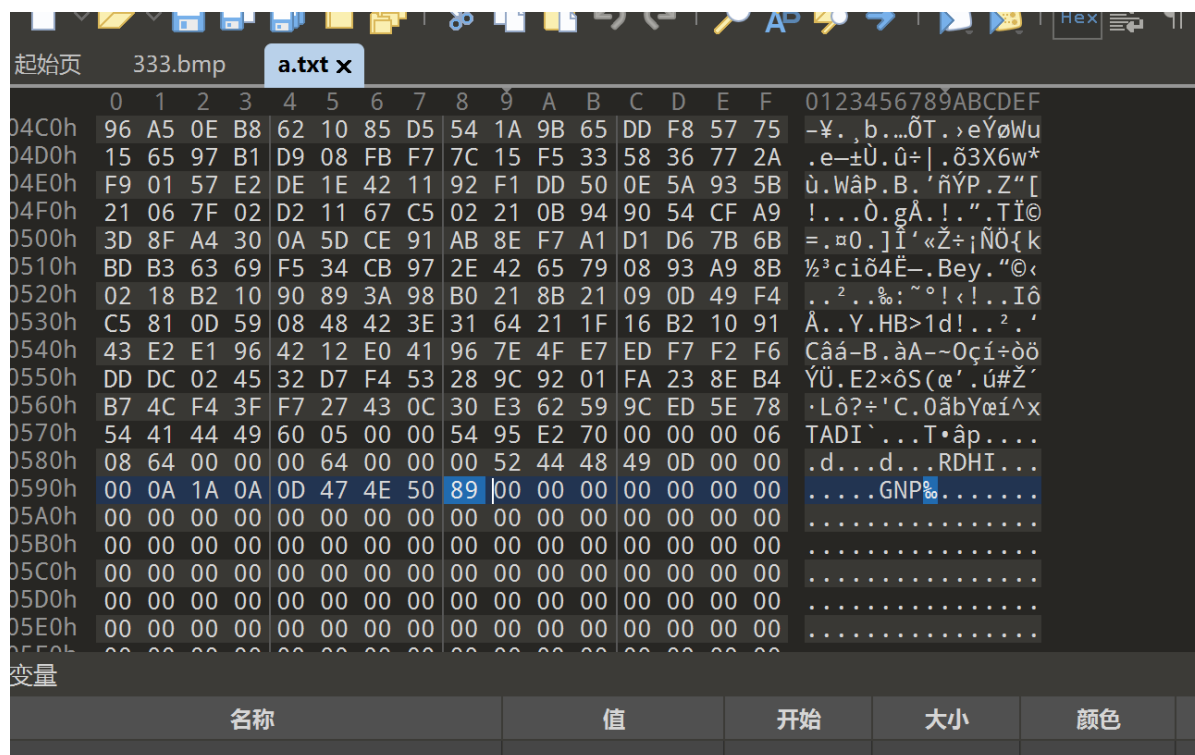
Hex

起始页 333.bmp a.txt ×

| | 0 | 1 | 2 | 3 | 4 | 5 | 6 | 7 | 8 | 9 | A | B | C | D | E | F | 0123456789ABCDEF |
|---|---|---|---|---|---|---|---|---|---|---|---|---|---|---|---|---|---|
| 04C0h | 96 | A5 | 0E | B8 | 62 | 10 | 85 | D5 | 54 | 1A | 9B | 65 | DD | F8 | 57 | 75 | –¥.¸b.…ÕT.›eÝøWu |
| 04D0h | 15 | 65 | 97 | B1 | D9 | 08 | FB | F7 | 7C | 15 | F5 | 33 | 58 | 36 | 77 | 2A | .e—±Ù.û÷\|.õ3X6w* |
| 04E0h | F9 | 01 | 57 | E2 | DE | 1E | 42 | 11 | 92 | F1 | DD | 50 | 0E | 5A | 93 | 5B | ù.WâÞ.B.’ñÝP.Z“[ |
| 04F0h | 21 | 06 | 7F | 02 | D2 | 11 | 67 | C5 | 02 | 21 | 0B | 94 | 90 | 54 | CF | A9 | !...Ò.gÅ.!.”.TÏ© |
| 0500h | 3D | 8F | A4 | 30 | 0A | 5D | CE | 91 | AB | 8E | F7 | A1 | D1 | D6 | 7B | 6B | =.¤0.]Î‘«Ž÷¡ÑÖ{k |
| 0510h | BD | B3 | 63 | 69 | F5 | 34 | CB | 97 | 2E | 42 | 65 | 79 | 08 | 93 | A9 | 8B | ½³ciõ4Ë—.Bey.“©‹ |
| 0520h | 02 | 18 | B2 | 10 | 90 | 89 | 3A | 98 | B0 | 21 | 8B | 21 | 09 | 0D | 49 | F4 | ..².‰:˜°!‹!..Iô |
| 0530h | C5 | 81 | 0D | 59 | 08 | 48 | 42 | 3E | 31 | 64 | 21 | 1F | 16 | B2 | 10 | 91 | Å..Y.HB>1d!..².‘ |
| 0540h | 43 | E2 | E1 | 96 | 42 | 12 | E0 | 41 | 96 | 7E | 4F | E7 | ED | F7 | F2 | F6 | Câá–B.àA–~Oçí÷òö |
| 0550h | DD | DC | 02 | 45 | 32 | D7 | F4 | 53 | 28 | 9C | 92 | 01 | FA | 23 | 8E | B4 | ÝÜ.E2×ôS(œ’.ú#Ž´ |
| 0560h | B7 | 4C | F4 | 3F | F7 | 27 | 43 | 0C | 30 | E3 | 62 | 59 | 9C | ED | 5E | 78 | ·Lô?÷'C.0ãbYœí^x |
| 0570h | 54 | 41 | 44 | 49 | 60 | 05 | 00 | 00 | 54 | 95 | E2 | 70 | 00 | 00 | 00 | 06 | TADI`...T•âp.... |
| 0580h | 08 | 64 | 00 | 00 | 00 | 64 | 00 | 00 | 00 | 52 | 44 | 48 | 49 | 0D | 00 | 00 | .d...d...RDHI... |
| 0590h | 00 | 0A | 1A | 0A | 0D | 47 | 4E | 50 | 89 | 00 | 00 | 00 | 00 | 00 | 00 | 00 | .....GNP‰....... |
| 05A0h | 00 | 00 | 00 | 00 | 00 | 00 | 00 | 00 | 00 | 00 | 00 | 00 | 00 | 00 | 00 | 00 | ................ |
| 05B0h | 00 | 00 | 00 | 00 | 00 | 00 | 00 | 00 | 00 | 00 | 00 | 00 | 00 | 00 | 00 | 00 | ................ |
| 05C0h | 00 | 00 | 00 | 00 | 00 | 00 | 00 | 00 | 00 | 00 | 00 | 00 | 00 | 00 | 00 | 00 | ................ |
| 05D0h | 00 | 00 | 00 | 00 | 00 | 00 | 00 | 00 | 00 | 00 | 00 | 00 | 00 | 00 | 00 | 00 | ................ |
| 05E0h | 00 | 00 | 00 | 00 | 00 | 00 | 00 | 00 | 00 | 00 | 00 | 00 | 00 | 00 | 00 | 00 | ................ |

变量

| 名称 | 值 | 开始 | 大小 | 颜色 |
|---|---|---|---|---|